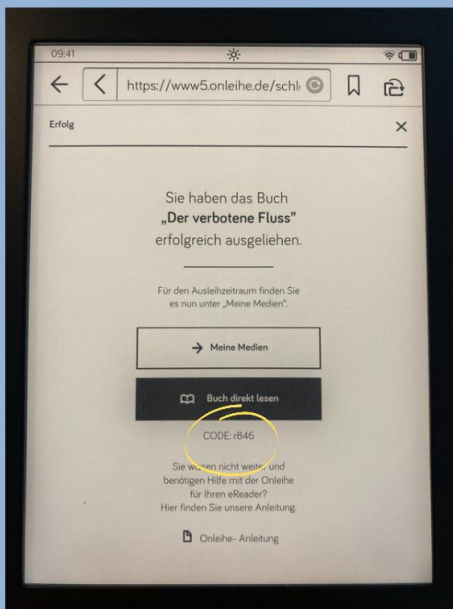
09:41

https://www5.onleihe.de/schl

Erfolg

×

Sie haben das Buch
„Der verbotene Fluss"
erfolgreich ausgeliehen.

Für den Ausleihzeitraum finden Sie es nun unter „Meine Medien".

→ Meine Medien

Buch direkt lesen

CODE: r846

Sie wissen nicht weiter und benötigen Hilfe mit der Onleihe für Ihren eReader?
Hier finden Sie unsere Anleitung.

Onleihe- Anleitung